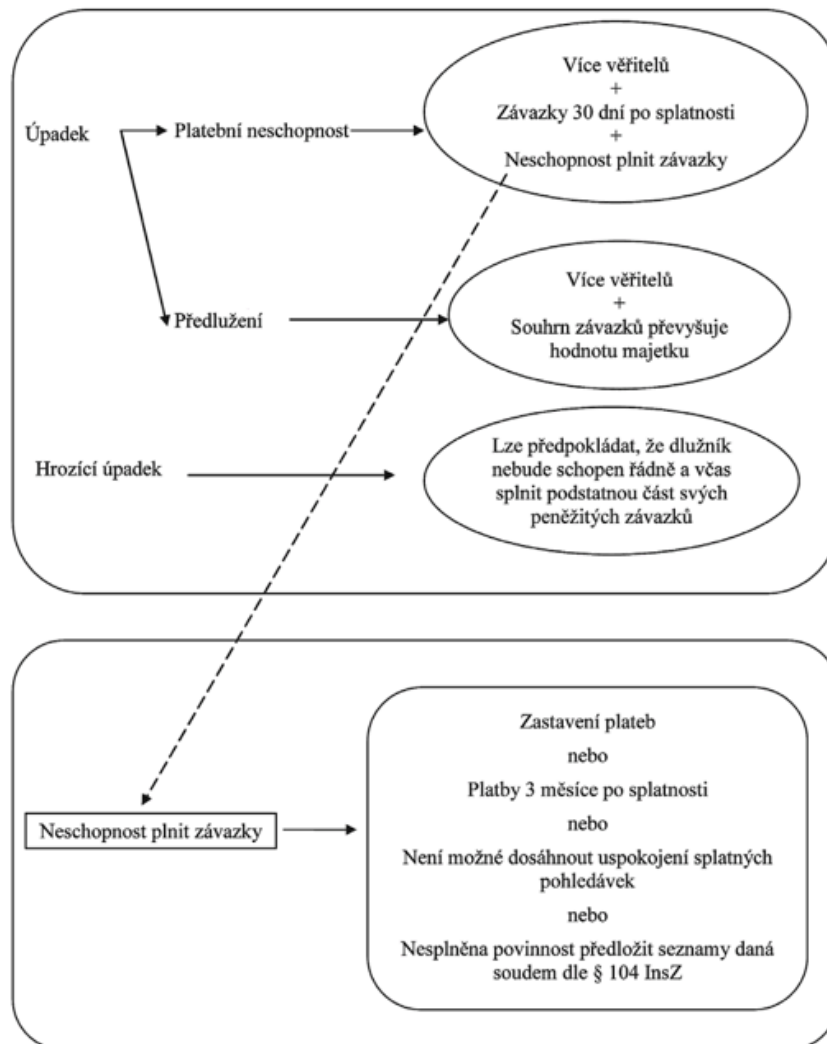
Úpadek

Platební neschopnost

Více věřitelů
+
Závazky 30 dní po splatnosti
+
Neschopnost plnit závazky

Předlužení

Více věřitelů
+
Souhrn závazků převyšuje hodnotu majetku

Hrozící úpadek

Lze předpokládat, že dlužník nebude schopen řádně a včas splnit podstatnou část svých peněžitých závazků

Neschopnost plnit závazky

Zastavení plateb

nebo

Platby 3 měsíce po splatnosti

nebo

Není možné dosáhnout uspokojení splatných pohledávek

nebo

Nesplněna povinnost předložit seznamy daná soudem dle § 104 InsZ